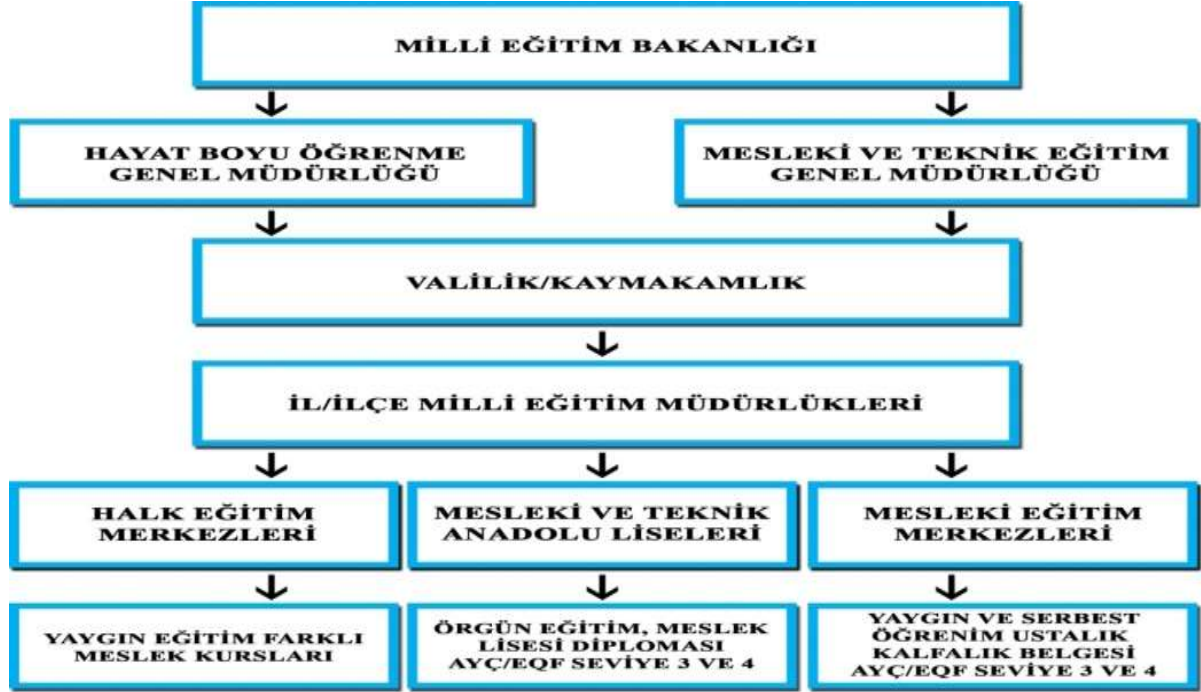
MİLLİ EĞİTİM BAKANLIĞI

HAYAT BOYU ÖĞRENME GENEL MÜDÜRLÜĞÜ

MESLEKİ VE TEKNİK EĞİTİM GENEL MÜDÜRLÜĞÜ

VALİLİK/KAYMAKAMLIK

İL/İLÇE MİLLİ EĞİTİM MÜDÜRLÜKLERİ

HALK EĞİTİM MERKEZLERİ

MESLEKİ VE TEKNİK ANADOLU LİSELERİ

MESLEKİ EĞİTİM MERKEZLERİ

YAYGIN EĞİTİM FARKLI MESLEK KURSLARI

ÖRGÜN EĞİTİM, MESLEK LİSESİ DİPLOMASI AYÇ/EQF SEVİYE 3 VE 4

YAYGIN VE SERBEST ÖĞRENİM USTALIK KALFALIK BELGESİ AYÇ/EQF SEVİYE 3 VE 4